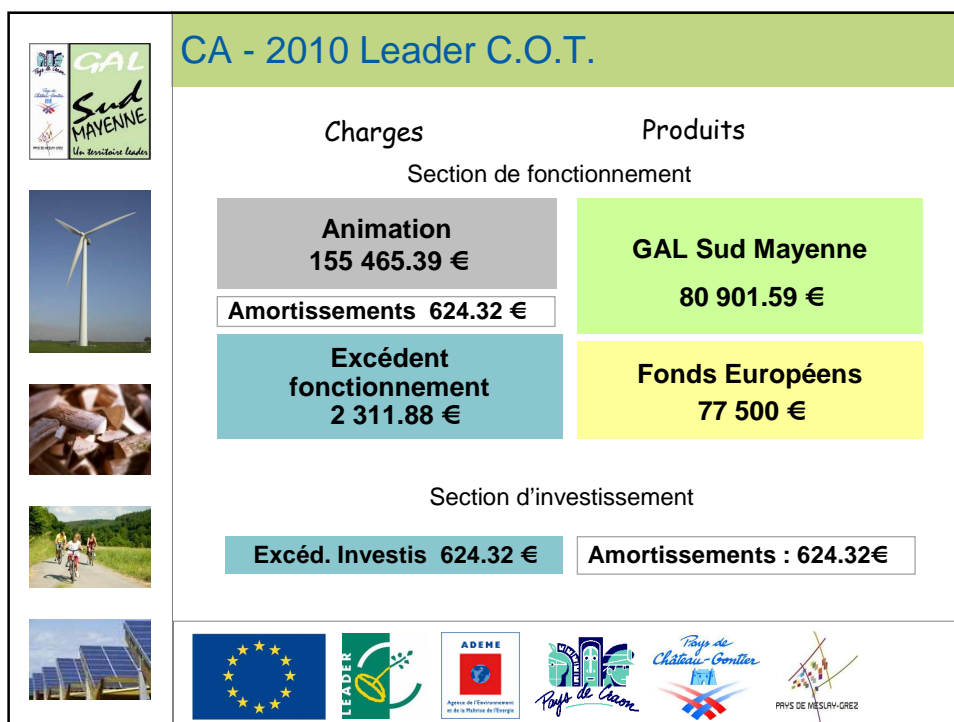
GAL
Pays de Craon
Pays de Château-Gontier
PAYS DE MESLAY-GREZ
Sud MAYENNE
Un territoire leader

CA - 2010 Leader C.O.T.

Charges

Produits

Section de fonctionnement

Animation
155 465.39 €

Amortissements 624.32 €

Excédent fonctionnement
2 311.88 €

GAL Sud Mayenne

80 901.59 €

Fonds Européens
77 500 €

Section d'investissement

Excéd. Investis 624.32 €

Amortissements : 624.32€

LEADER

ADEME
Agence de l'Environnement et de la Maîtrise de l'Energie

Pays de Craon

Pays de Château-Gontier

PAYS DE MESLAY-GREZ